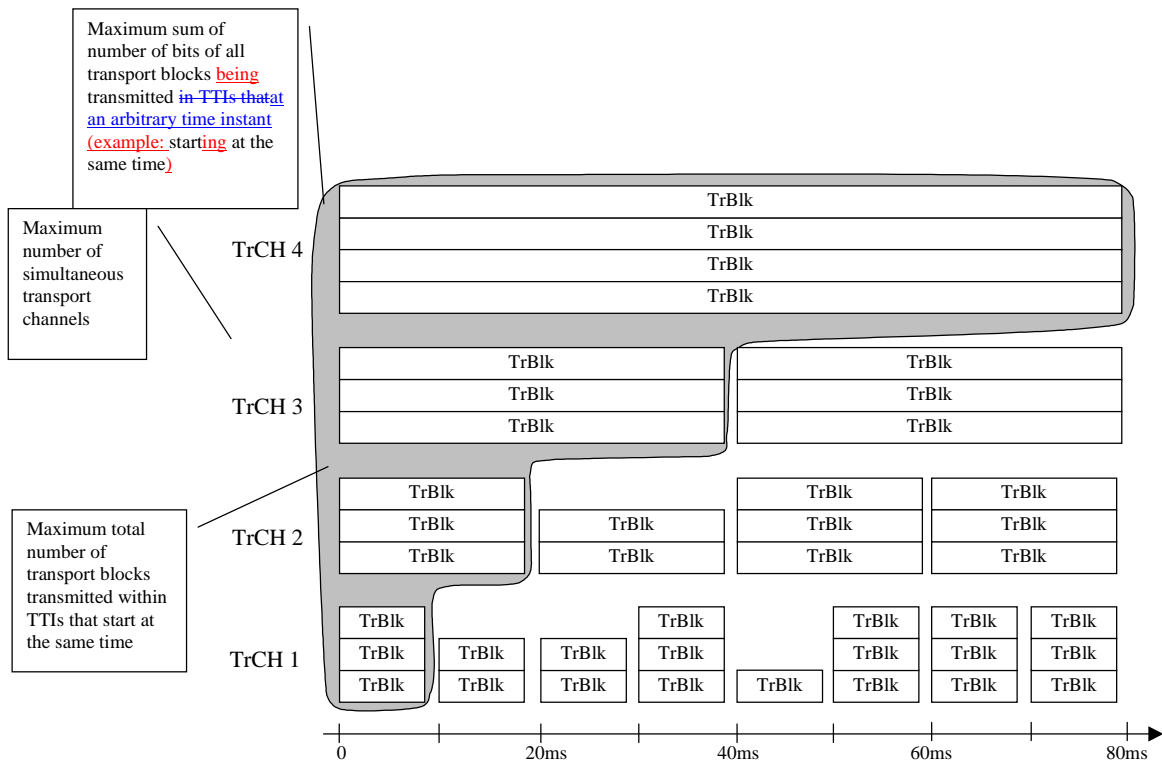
Maximum sum of number of bits of all transport blocks being transmitted in TTIs thatat an arbitrary time instant (example: starting at the same time)

Maximum number of simultaneous transport channels

Maximum total number of transport blocks transmitted within TTIs that start at the same time

TrCH 4

TrBlk
TrBlk
TrBlk
TrBlk

TrCH 3

TrBlk TrBlk
TrBlk TrBlk
TrBlk TrBlk

TrCH 2

TrBlk TrBlk TrBlk
TrBlk TrBlk TrBlk TrBlk
TrBlk TrBlk TrBlk TrBlk

TrCH 1

TrBlk TrBlk TrBlk TrBlk TrBlk
TrBlk TrBlk TrBlk TrBlk TrBlk TrBlk TrBlk
TrBlk TrBlk TrBlk TrBlk TrBlk TrBlk TrBlk TrBlk

0 20ms 40ms 60ms 80ms